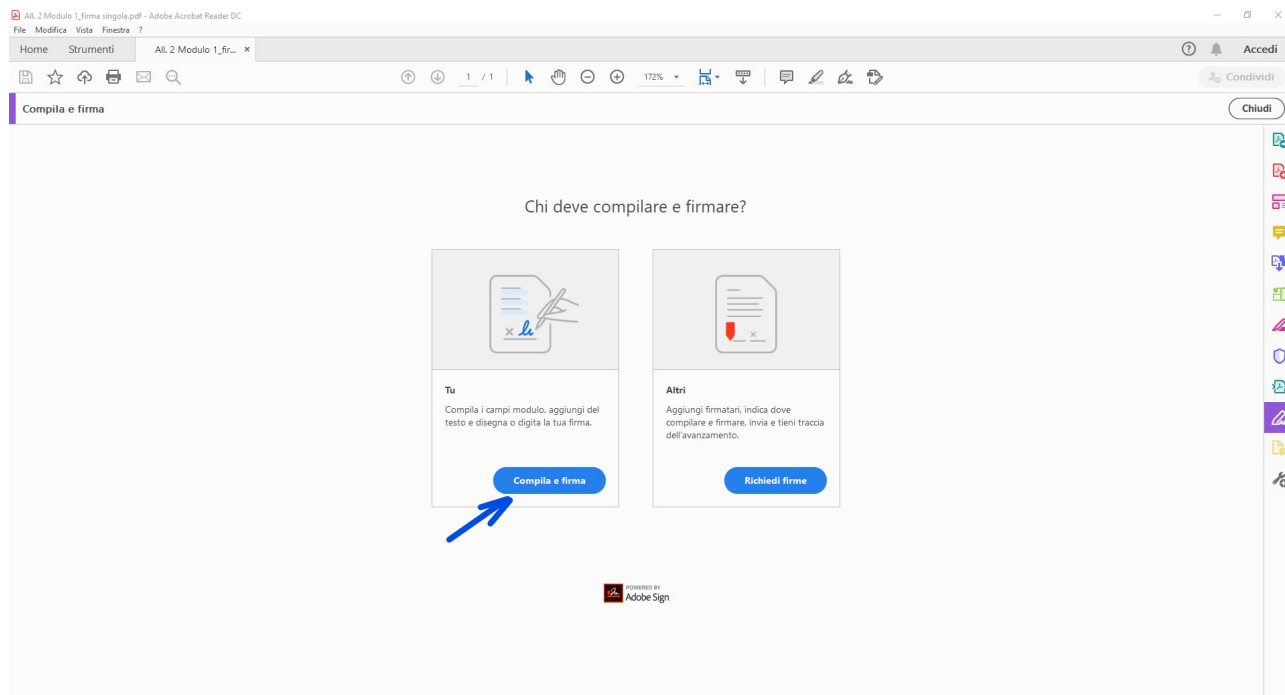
All. 2 Modulo 1_firma singola.pdf - Adobe Acrobat Reader DC
File Modifica Vista Finestra ?

Home Strumenti All. 2 Modulo 1_fir... ×

Accedi

1 / 1 172%

Condividi

Compila e firma

Chiudi

Chi deve compilare e firmare?

Tu
Compila i campi modulo, aggiungi del testo e disegna o digita la tua firma.

Compila e firma

Altri
Aggiungi firmatari, indica dove compilare e firmare, invia e tieni traccia dell'avanzamento.

Richiedi firme

POWERED BY
Adobe Sign